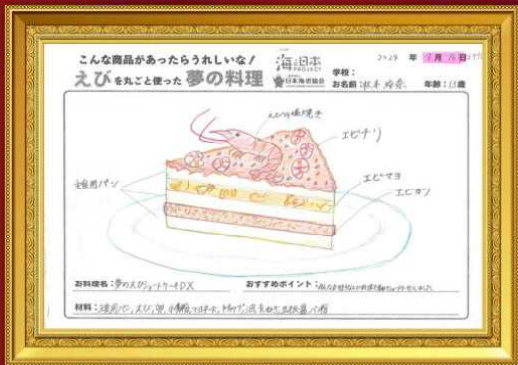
こんな商品があったらうれしいな!
えびを丸ごと使った 夢の料理

海と日本 PROJECT
日本財団

2019 年 1 月 8 日

学校:
お名前: 根本 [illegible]
年齢: 13 歳

えびの塩焼き
エビチリ
エビマヨ
エビカツ
食パン

お料理名: 夢のえびショートケーキDX
おすすめポイント: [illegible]
材料: 食パン、えび、卵、小麦粉、マヨネーズ、ケチャップ、豆板醤、片栗粉、パン粉